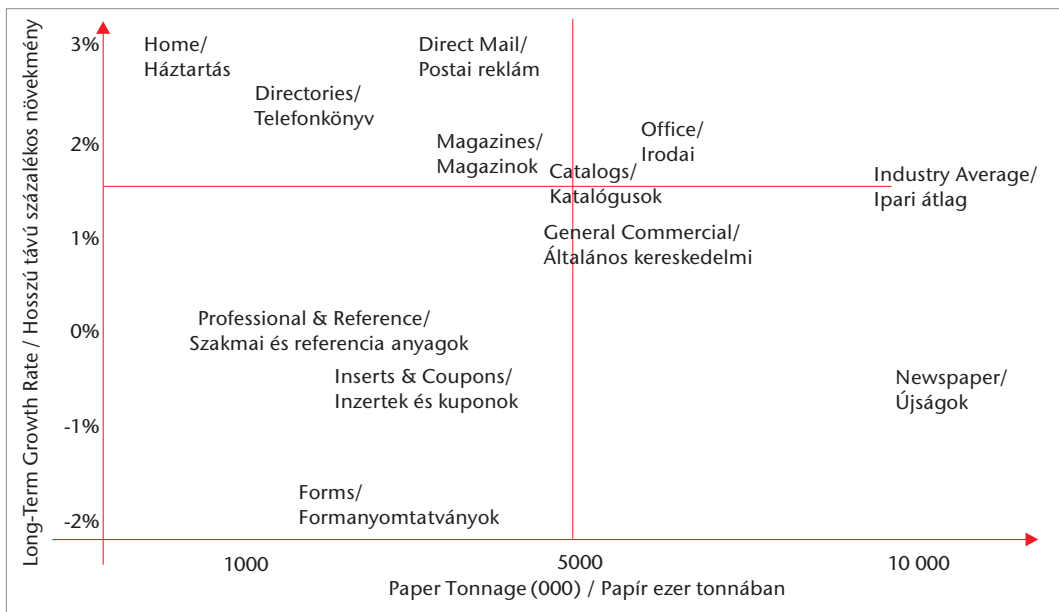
Long-Term Growth Rate / Hosszú távú százalékos növekmény

3%
2%
1%
0%
-1%
-2%

Home/
Háztartás

Direct Mail/
Postai reklám

Directories/
Telefonkönyv

Magazines/
Magazinok

Office/
Irodai

Catalogs/
Katalógusok

Industry Average/
Ipari átlag

General Commercial/
Általános kereskedelmi

Professional & Reference/
Szakmai és referencia anyagok

Inserts & Coupons/
Inzertek és kuponok

Newspaper/
Újságok

Forms/
Formanyomtatványok

1000
5000
10 000

Paper Tonnage (000) / Papír ezer tonnában